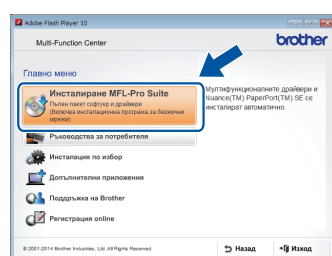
Adobe Flash Player 10

Multi-Function Center

brother

Главно меню

Инсталиране MFL-Pro Suite
Пълен пакет софтуер и драйвери (Включва инсталационна програма за безжични мрежи)

Мултифункционалните драйвери и Nuance(TM) PaperPort(TM) SE се инсталират автоматично.

Ръководства за потребителя

Инсталация по избор

Допълнителни приложения

Поддръжка на Brother

Регистрация online

© 2001-2014 Brother Industries, Ltd. All Rights Reserved.

Назад

Изход